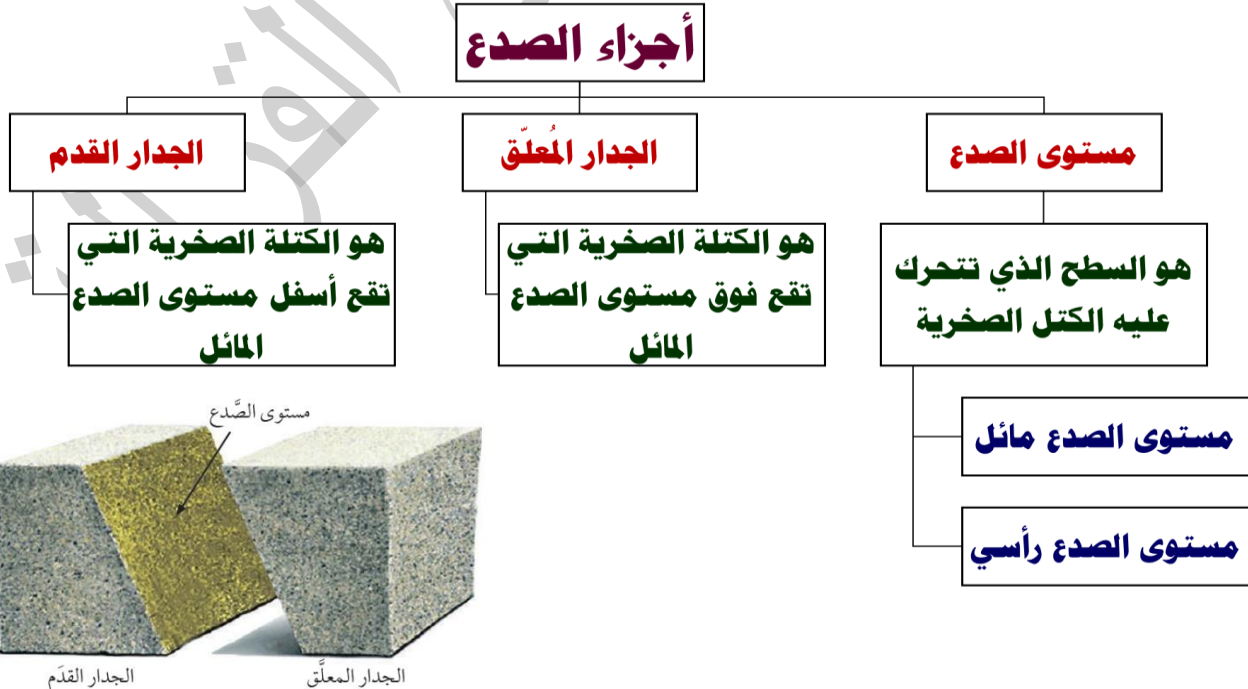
أجزاء الصدع

مستوى الصدع

هو السطح الذي تتحرك عليه الكتل الصخرية

مستوى الصدع مائل

مستوى الصدع رأسي

الجدار المُعلّق

هو الكتلة الصخرية التي تقع فوق مستوى الصدع المائل

الجدار القدم

هو الكتلة الصخرية التي تقع أسفل مستوى الصدع المائل

مستوى الصَّدع

الجدار المعلَّق

الجدار القدَم